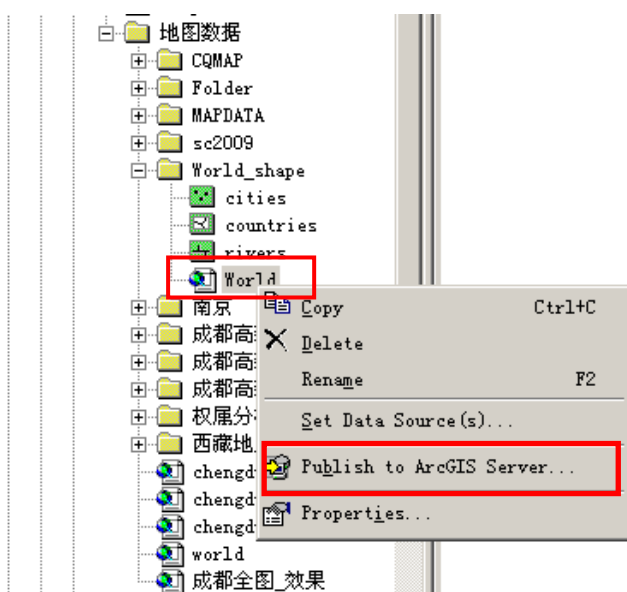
地图数据
CQMAP
Folder
MAPDATA
sc2009
World_shape
cities
countries
rivers
World
南京
成都高
成都高
成都高
权属分
西藏地
chengd
chengd
chengd
world
成都全图_效果

Copy Ctrl+C
Delete
Rename F2
Set Data Source(s)...
Publish to ArcGIS Server...
Properties...